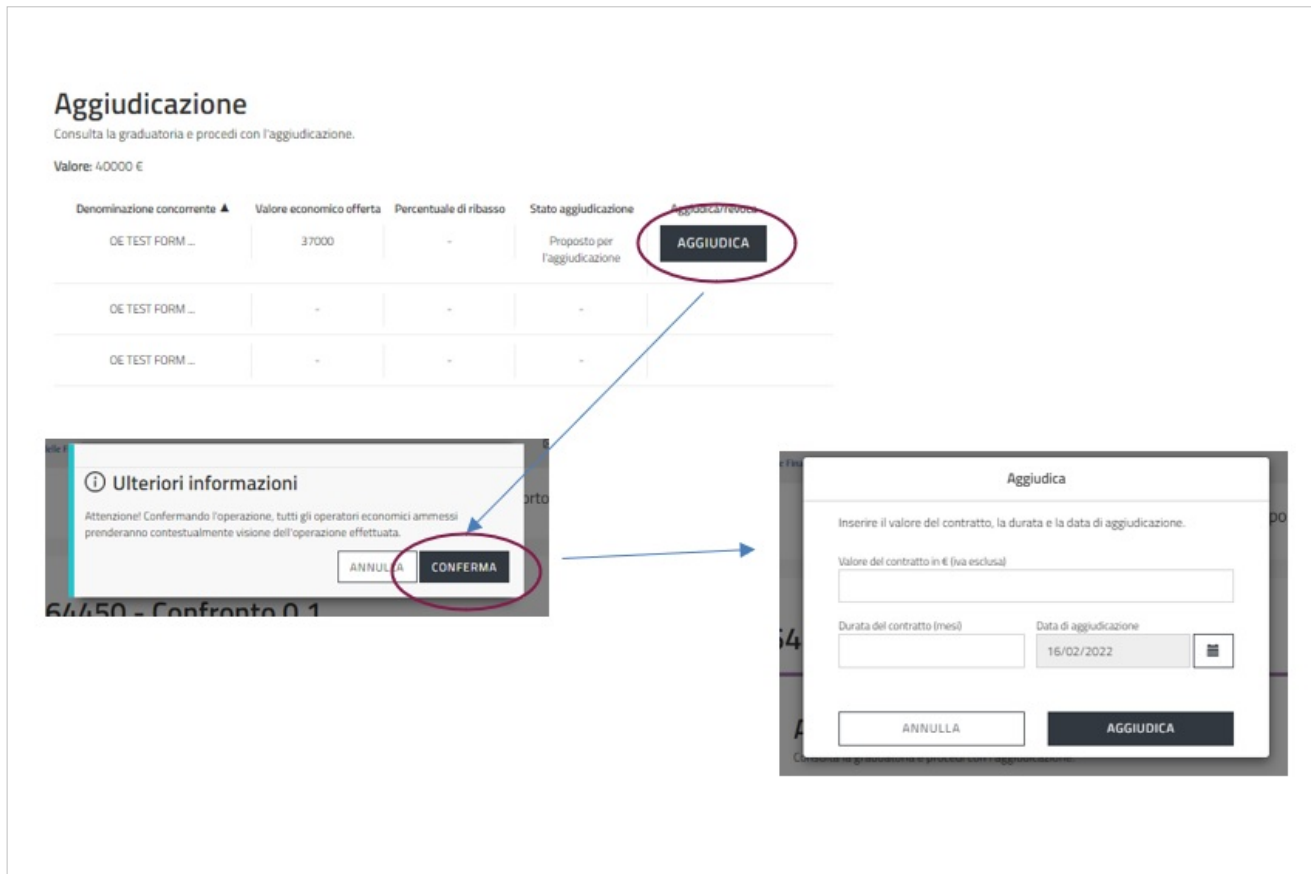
Aggiudicazione

Consulta la graduatoria e procedi con l'aggiudicazione.

Valore: 40000 €

| Denominazione concorrente ▲ | Valore economico offerta | Percentuale di ribasso | Stato aggiudicazione | Aggiudica/revoca |
|---|---|---|---|---|
| OE TEST FORM ... | 37000 | - | Proposto per l'aggiudicazione | AGGIUDICA |
| OE TEST FORM ... | - | - | - | |
| OE TEST FORM ... | - | - | - | |

ⓘ Ulteriori informazioni

Attenzione! Confermando l'operazione, tutti gli operatori economici ammessi prenderanno contestualmente visione dell'operazione effettuata.

ANNULLA CONFERMA

64450 - Confronto 0.1

Aggiudica

Inserire il valore del contratto, la durata e la data di aggiudicazione.

Valore del contratto in € (iva esclusa)

Durata del contratto (mesi)

Data di aggiudicazione

16/02/2022

ANNULLA AGGIUDICA

Consulta la graduatoria e procedi con l'aggiudicazione.